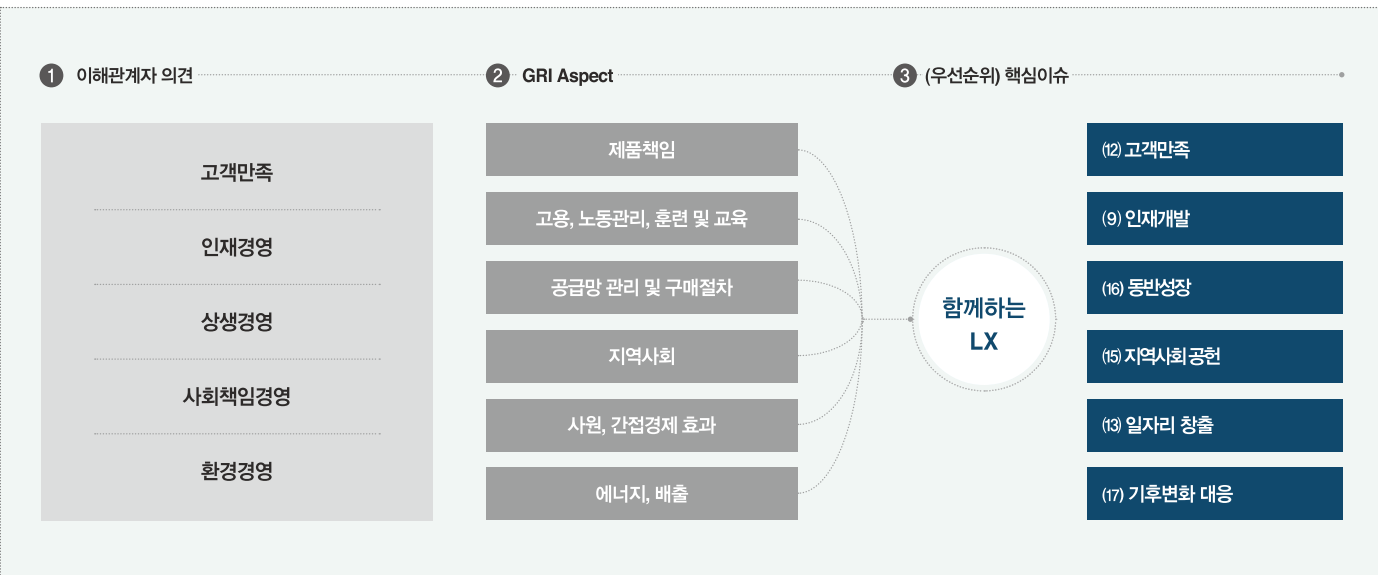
1 이해관계자 의견

고객만족

인재경영

상생경영

사회책임경영

환경경영

2 GRI Aspect

제품책임

고용, 노동관리, 훈련 및 교육

공급망 관리 및 구매절차

지역사회

사원, 간접경제 효과

에너지, 배출

함께하는 LX

3 (우선순위) 핵심이슈

(12) 고객만족

(9) 인재개발

(16) 동반성장

(15) 지역사회 공헌

(13) 일자리 창출

(17) 기후변화 대응